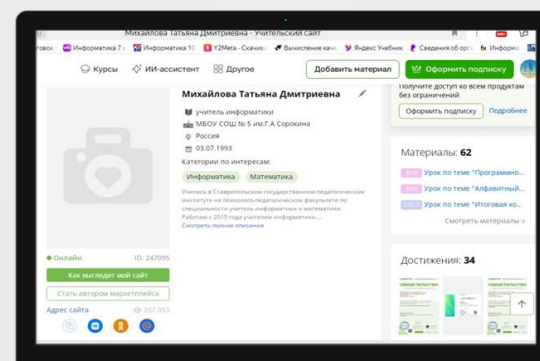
Михайлова Татьяна Дмитриевна - Учительский сайт

Информатика 7 | Информатика 10 | Y2Meta - Скачивать | Вычисление канс | Яндекс Учебник | Сведения об орг

Курсы ИИ-ассистент Другое Добавить материал Оформить подписку

Получите доступ ко всем продуктам без ограничений
Оформить подписку Подробнее

Михайлова Татьяна Дмитриевна
учитель информатики
МБОУ СОШ № 5 им.Г.А Сорокина
Россия
03.07.1993
Категории по интересам:
Информатика Математика
Учились в Ставропольском государственном педагогическом институте на психолого-педагогическом факультете по специальности учитель информатики и математики. Работаю с 2015 года учителем информатики...
Смотреть полное описание

Материалы: 62
Урок по теме "Программно...
Урок по теме "Алфавитный...
Урок по теме "Итоговая ко...
Смотреть материалы >

Онлайн ID: 247095
Как выглядит мой сайт
Стать автором маркетплейса
Адрес сайта 287 953

Достижения: 34
СВИДЕТЕЛЬСТВО